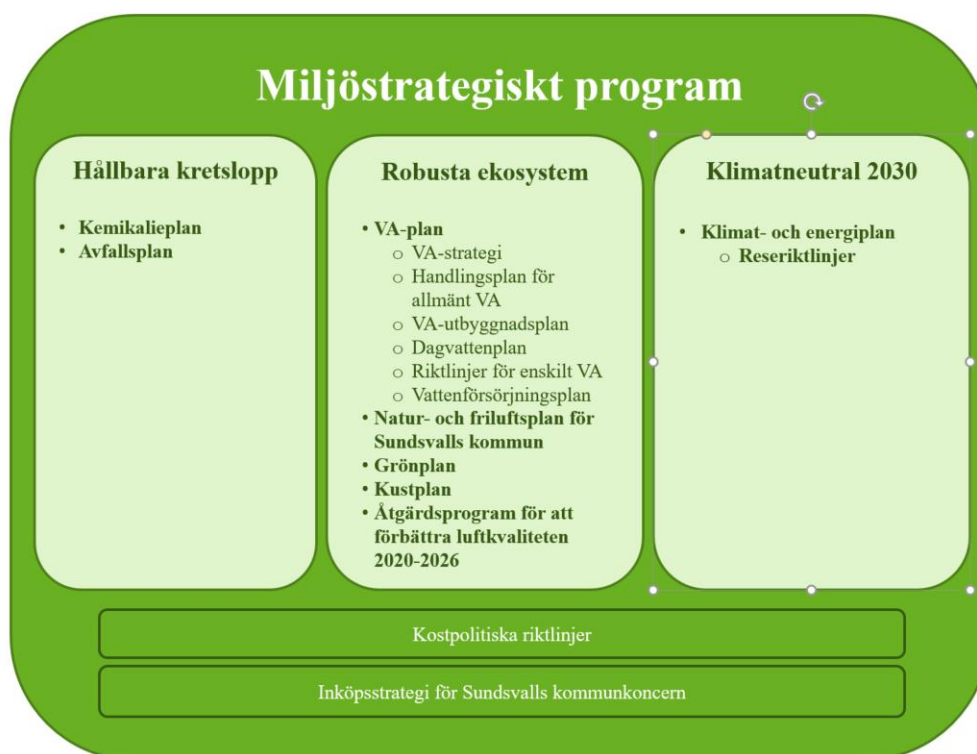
Miljöstrategiskt program

Hållbara kretslopp

- Kemikalieplan
- Avfallsplan

Robusta ekosystem

- VA-plan
  - VA-strategi
  - Handlingsplan för allmänt VA
  - VA-utbyggnadsplan
  - Dagvattenplan
  - Riktlinjer för enskilt VA
  - Vattenförsörjningsplan
- Natur- och friluftsplan för Sundsvalls kommun
- Grönplan
- Kustplan
- Åtgärdsprogram för att förbättra luftkvaliteten 2020-2026

Klimatneutral 2030

- Klimat- och energiplan
  - Reseriktlinjer

Kostpolitiska riktlinjer

Inköpsstrategi för Sundsvalls kommunkoncern